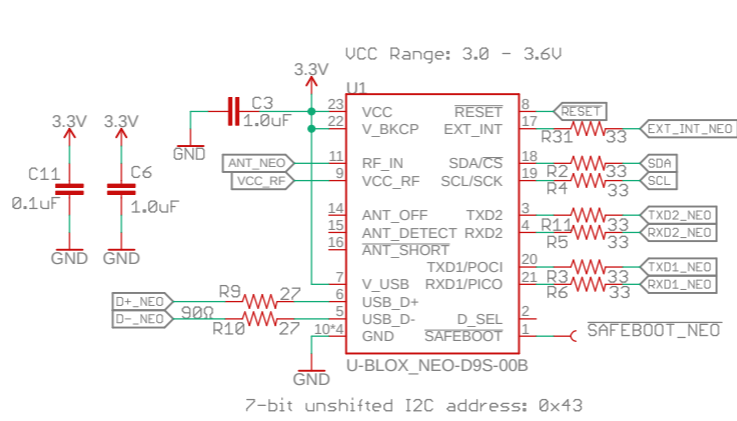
VCC Range: 3.0 - 3.6V

3.3V
U1
C3
1.0uF
GND
23 VCC
22 V_BKCP
RESET 8
EXT_INT 17
RESET
R31 33 EXT_INT_NEO

3.3V 3.3V
C11 C6
0.1uF 1.0uF
GND GND

ANT_NEO 11 RF_IN
VCC_RF 9 VCC_RF
SDA/$\overline{CS}$ 18
SCL/SCK 19
R2 33 SDA
R4 33 SCL

14 ANT_OFF
15 ANT_DETECT
16 $\overline{ANT\_SHORT}$
TXD2 3
RXD2 4
R11 33 TXD2_NEO
R5 33 RXD2_NEO

7 V_USB
TXD1/POCI 20
RXD1/PICO 21
R3 33 TXD1_NEO
R6 33 RXD1_NEO

D+_NEO R9 27 6 USB_D+
D-_NEO 90Ω R10 27 5 USB_D-
10*4 GND
D_SEL 2
$\overline{SAFEBOOT}$ 1
$\overline{SAFEBOOT\_NEO}$
GND
U-BLOX_NEO-D9S-00B

7-bit unshifted I2C address: 0x43